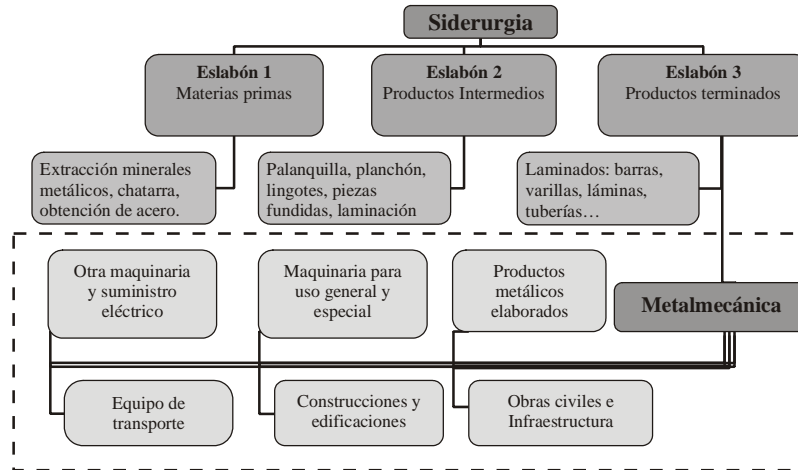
Siderurgia

Eslabón 1
Materias primas

Eslabón 2
Productos Intermedios

Eslabón 3
Productos terminados

Extracción minerales metálicos, chatarra, obtención de acero.

Palanquilla, planchón, lingotes, piezas fundidas, laminación

Laminados: barras, varillas, láminas, tuberías…

Otra maquinaria y suministro eléctrico

Maquinaria para uso general y especial

Productos metálicos elaborados

Metalmecánica

Equipo de transporte

Construcciones y edificaciones

Obras civiles e Infraestructura